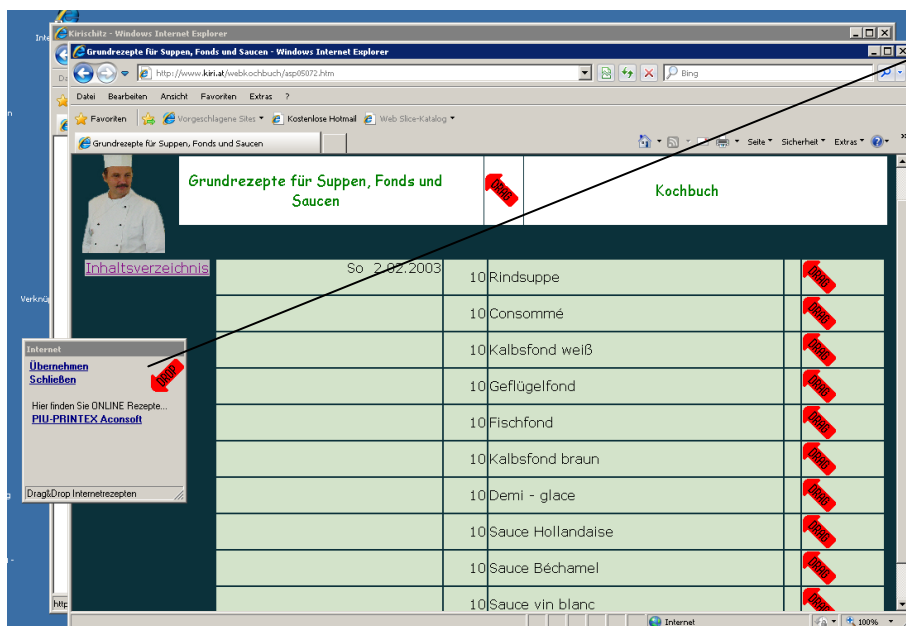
Kirischitz - Windows Internet Explorer

Grundrezepte für Suppen, Fonds und Saucen - Windows Internet Explorer

http://www.kiri.at/webkochbuch/asp05072.htm

Bing

Datei Bearbeiten Ansicht Favoriten Extras ?

Favoriten Vorgeschlagene Sites Kostenlose Hotmail Web Slice-Katalog

Grundrezepte für Suppen, Fonds und Saucen

Seite Sicherheit Extras

Grundrezepte für Suppen, Fonds und Saucen

DRAG

Kochbuch

Inhaltsverzeichnis

So 2.02.2003

| | 10 | Rindsuppe | DRAG |
|---|---|---|---|
| | 10 | Consommé | DRAG |
| | 10 | Kalbsfond weiß | DRAG |
| | 10 | Geflügelfond | DRAG |
| | 10 | Fischfond | DRAG |
| | 10 | Kalbsfond braun | DRAG |
| | 10 | Demi - glace | DRAG |
| | 10 | Sauce Hollandaise | DRAG |
| | 10 | Sauce Béchamel | DRAG |
| | 10 | Sauce vin blanc | DRAG |

Internet

Übernehmen
Schließen

DROP

Hier finden Sie ONLINE Rezepte...
PIU-PRINTEX Aconsoft

Drag&Drop Internetrezepten

Internet

100%

Verknü

http